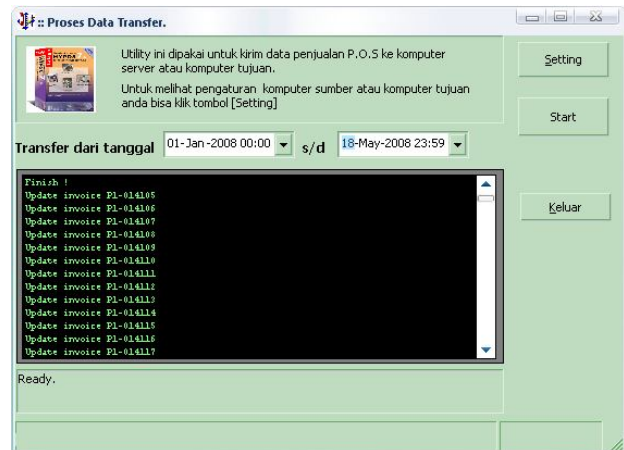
:: Proses Data Transfer.

Utility ini dipakai untuk kirim data penjualan P.O.S ke komputer server atau komputer tujuan.

Untuk melihat pengaturan komputer sumber atau komputer tujuan anda bisa klik tombol [Setting]

Setting

Start

Transfer dari tanggal 01-Jan-2008 00:00 s/d 18-May-2008 23:59

Finish !
Update invoice P1-014105
Update invoice P1-014106
Update invoice P1-014107
Update invoice P1-014108
Update invoice P1-014109
Update invoice P1-014110
Update invoice P1-014111
Update invoice P1-014112
Update invoice P1-014113
Update invoice P1-014114
Update invoice P1-014115
Update invoice P1-014116
Update invoice P1-014117

Keluar

Ready.